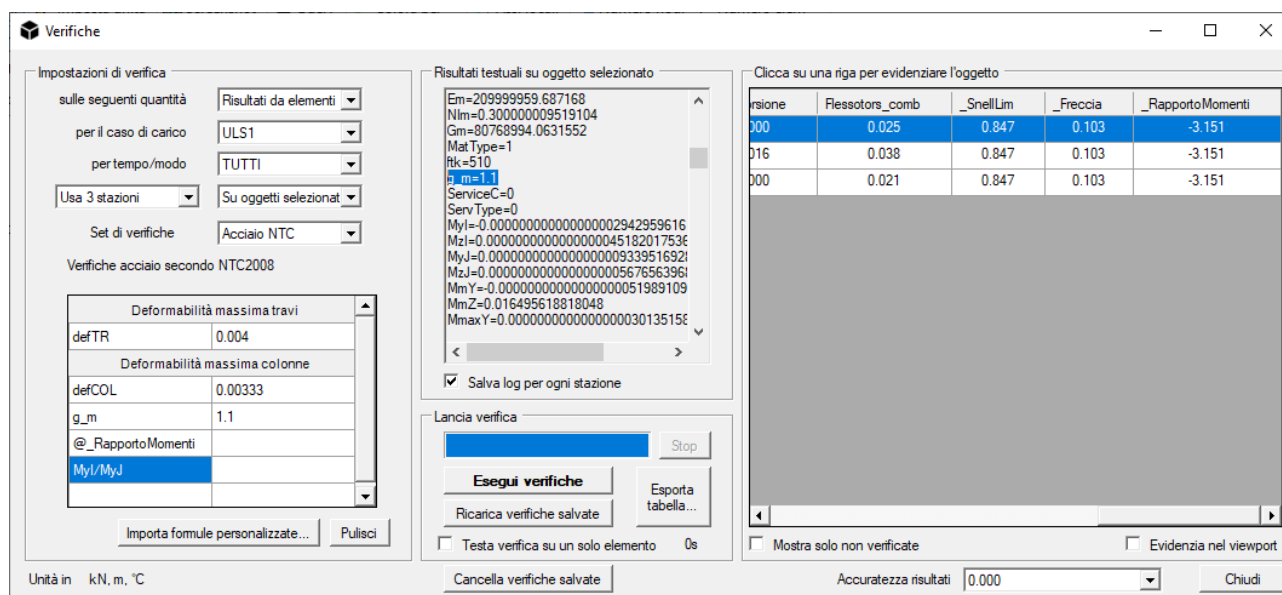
Verifiche

Impostazioni di verifica

sulle seguenti quantità | Risultati da elementi
per il caso di carico | ULS1
per tempo/modo | TUTTI
Usa 3 stazioni | Su oggetti selezionat
Set di verifiche | Acciaio NTC

Verifiche acciaio secondo NTC2008

| Deformabilità massima travi | |
|---|---|
| defTR | 0.004 |
| Deformabilità massima colonne | |
| defCOL | 0.00333 |
| g_m | 1.1 |
| @_RapportoMomenti | |
| MyI/MyJ | |
| | |

Importa formule personalizzate... | Pulisci

Unità in kN, m, °C

Risultati testuali su oggetto selezionato

Em=209999959.687168
NIm=0.300000009519104
Gm=80768994.0631552
MatType=1
ftk=510
g_m=1.1
ServiceC=0
ServType=0
MyI=-0.00000000000000002942959616
MzI=0.000000000000000045182017536
MyJ=0.00000000000000000933951692
MzJ=0.00000000000000000567656396
MmY=-0.00000000000000000051989109
MmZ=0.016495618818048
MmaxY=0.00000000000000000030135158

Salva log per ogni stazione

Lancia verifica

Stop

Esegui verifiche

Ricarica verifiche salvate

Esporta tabella...

Testa verifica su un solo elemento 0s

Cancella verifiche salvate

Clicca su una riga per evidenziare l'oggetto

| rsione | Flessotors_comb | _SnellLim | _Freccia | _RapportoMomenti |
|---|---|---|---|---|
| 000 | 0.025 | 0.847 | 0.103 | -3.151 |
| 016 | 0.038 | 0.847 | 0.103 | -3.151 |
| 000 | 0.021 | 0.847 | 0.103 | -3.151 |

Mostra solo non verificate

Evidenzia nel viewport

Accuratezza risultati 0.000

Chiudi